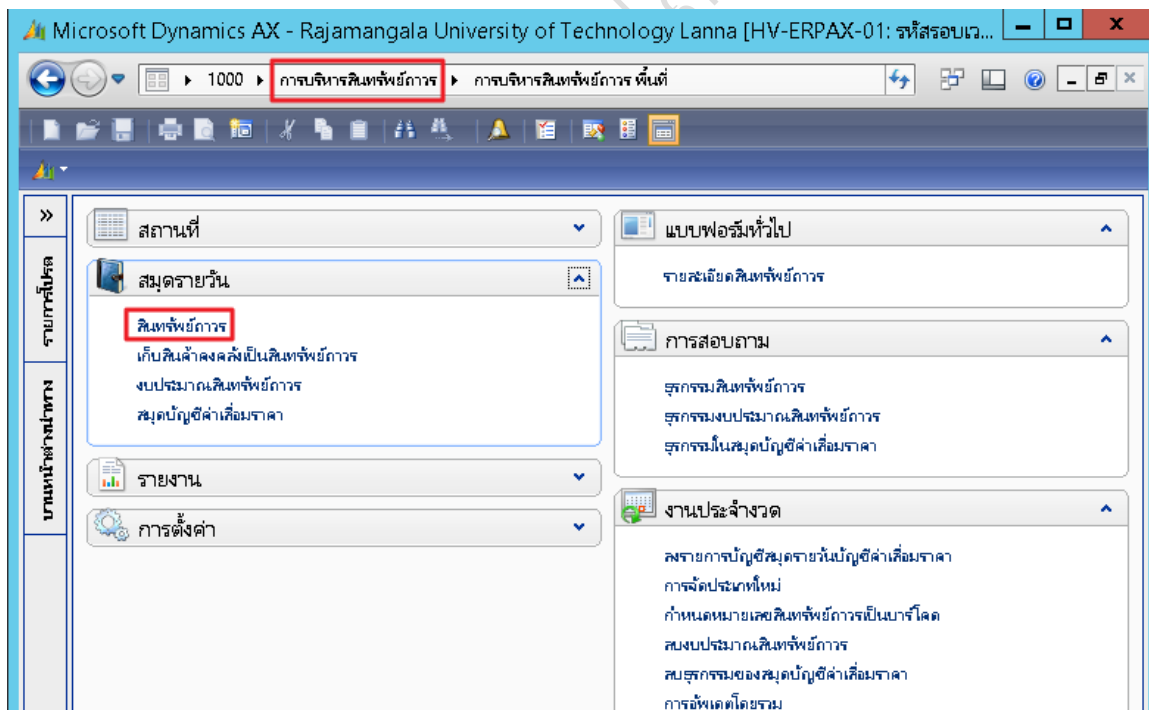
Microsoft Dynamics AX - Rajamangala University of Technology Lanna [HV-ERPAX-01: รหัสรอบเว...

1000 ▸ การบริหารสินทรัพย์ถาวร ▸ การบริหารสินทรัพย์ถาวร พื้นที่

»

รายการโปรด

บานหน้าต่างนำทาง

สถานที่

สมุดรายวัน

สินทรัพย์ถาวร
เก็บสินค้าลงคลังเป็นสินทรัพย์ถาวร
งบประมาณสินทรัพย์ถาวร
สมุดบัญชีค่าเสื่อมราคา

รายงาน

การตั้งค่า

แบบฟอร์มทั่วไป

รายละเอียดสินทรัพย์ถาวร

การสอบถาม

ธุรกรรมสินทรัพย์ถาวร
ธุรกรรมงบประมาณสินทรัพย์ถาวร
ธุรกรรมในสมุดบัญชีค่าเสื่อมราคา

งานประจำงวด

ลงรายการบัญชีสมุดรายวันบัญชีค่าเสื่อมราคา
การจัดประเภทใหม่
กำหนดหมายเลขสินทรัพย์ถาวรเป็นบาร์โค้ด
ลบงบประมาณสินทรัพย์ถาวร
ลบธุรกรรมของสมุดบัญชีค่าเสื่อมราคา
การอัพเดตโดยรวม